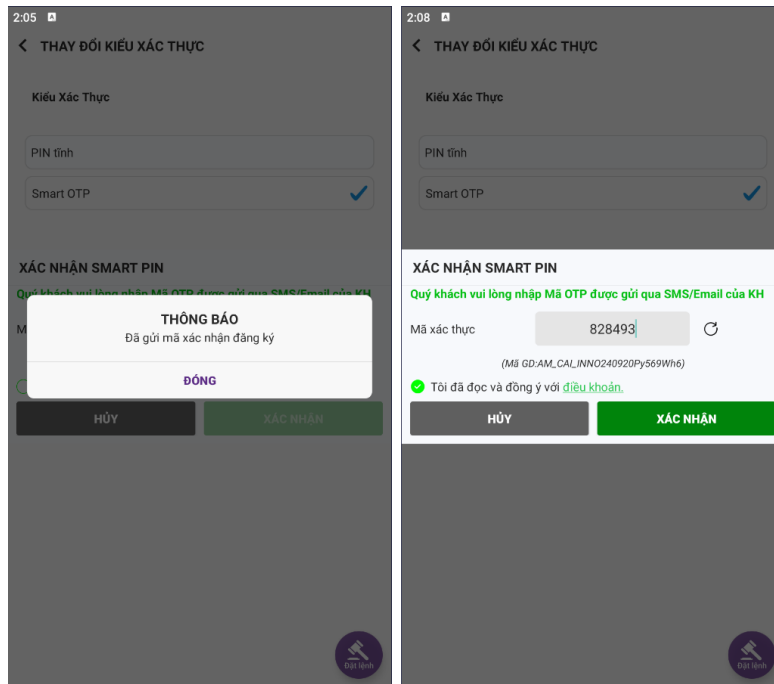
2:05

THAY ĐỔI KIỂU XÁC THỰC

Kiểu Xác Thực

PIN tĩnh

Smart OTP

XÁC NHẬN SMART PIN

Quý khách vui lòng nhập Mã OTP được gửi qua SMS/Email của KH

M

THÔNG BÁO
Đã gửi mã xác nhận đăng ký

ĐÓNG

HỦY

XÁC NHẬN

Đặt lệnh

2:08

THAY ĐỔI KIỂU XÁC THỰC

Kiểu Xác Thực

PIN tĩnh

Smart OTP

XÁC NHẬN SMART PIN

Quý khách vui lòng nhập Mã OTP được gửi qua SMS/Email của KH

Mã xác thực 828493

(Mã GD:AM_CAI_INNO240920Py569Wh6)

Tôi đã đọc và đồng ý với điều khoản.

HỦY

XÁC NHẬN

Đặt lệnh